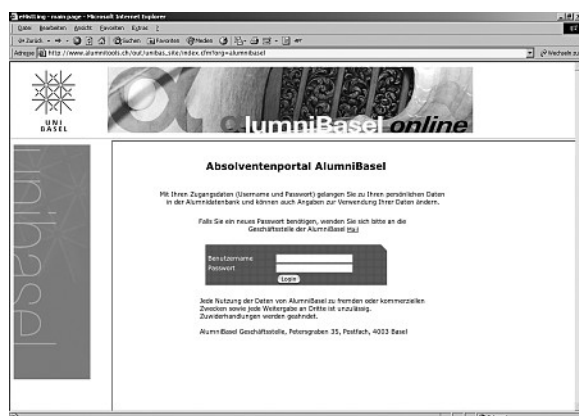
eMailing - main page - Microsoft Internet Explorer
Datei Bearbeiten Ansicht Favoriten Extras ?
Zurück Suchen Favoriten Medien
Adresse http://www.alumnitools.ch/out/unibas_site/index.cfm?org=alumnibasel
Wechseln zu

UNI BASEL

AlumniBasel online

unibasel

Absolventenportal AlumniBasel

Mit Ihren Zugangsdaten (Username und Passwort) gelangen Sie zu Ihren persönlichen Daten in der Alumnidatenbank und können auch Angaben zur Verwendung Ihrer Daten ändern.

Falls Sie ein neues Passwort benötigen, wenden Sie sich bitte an die Geschäftsstelle der AlumniBasel Mail

Benutzername
Passwort
Login

Jede Nutzung der Daten von AlumniBasel zu fremden oder kommerziellen Zwecken sowie jede Weitergabe an Dritte ist unzulässig. Zuwiderhandlungen werden geahndet.

AlumniBasel Geschäftsstelle, Petersgraben 35, Postfach, 4003 Basel